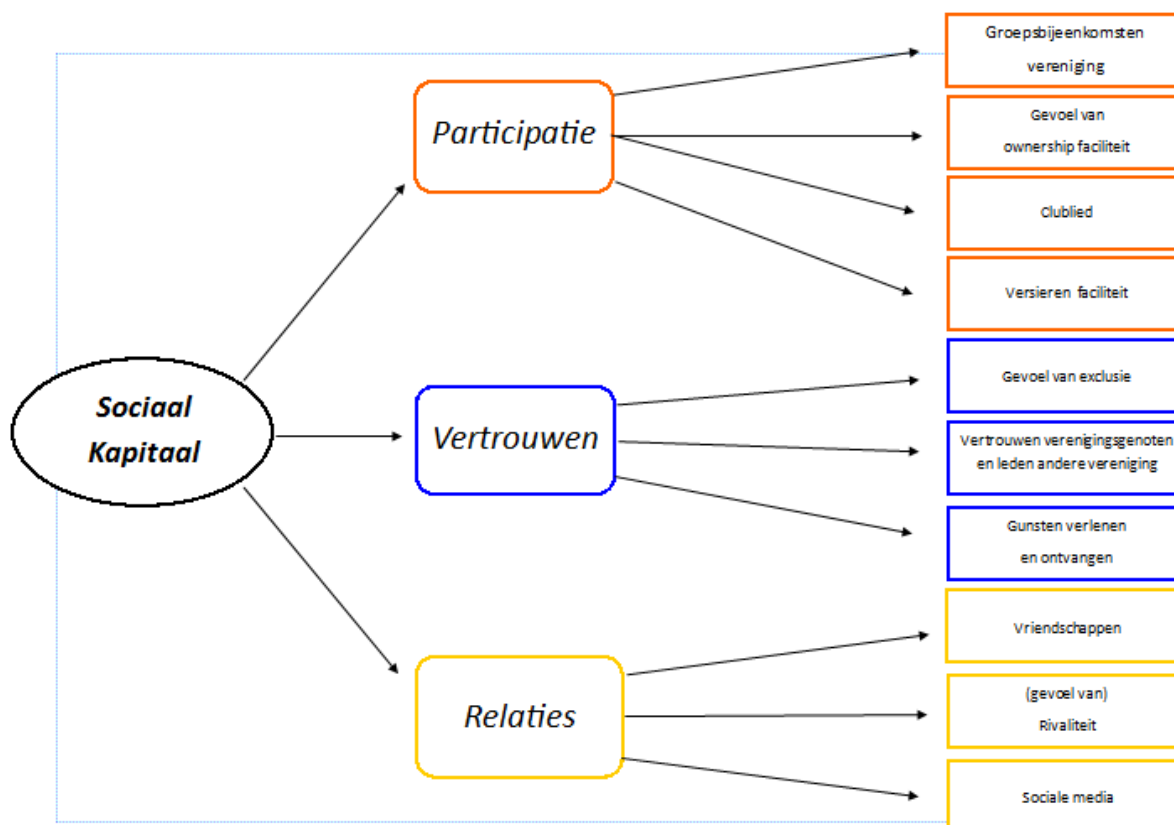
Sociaal Kapitaal

Participatie

Groepsbijeenkomsten vereniging

Gevoel van ownership faciliteit

Clublied

Versieren faciliteit

Vertrouwen

Gevoel van exclusie

Vertrouwen verenigingsgenoten en leden andere vereniging

Gunsten verlenen en ontvangen

Relaties

Vriendschappen

(gevoel van) Rivaliteit

Sociale media